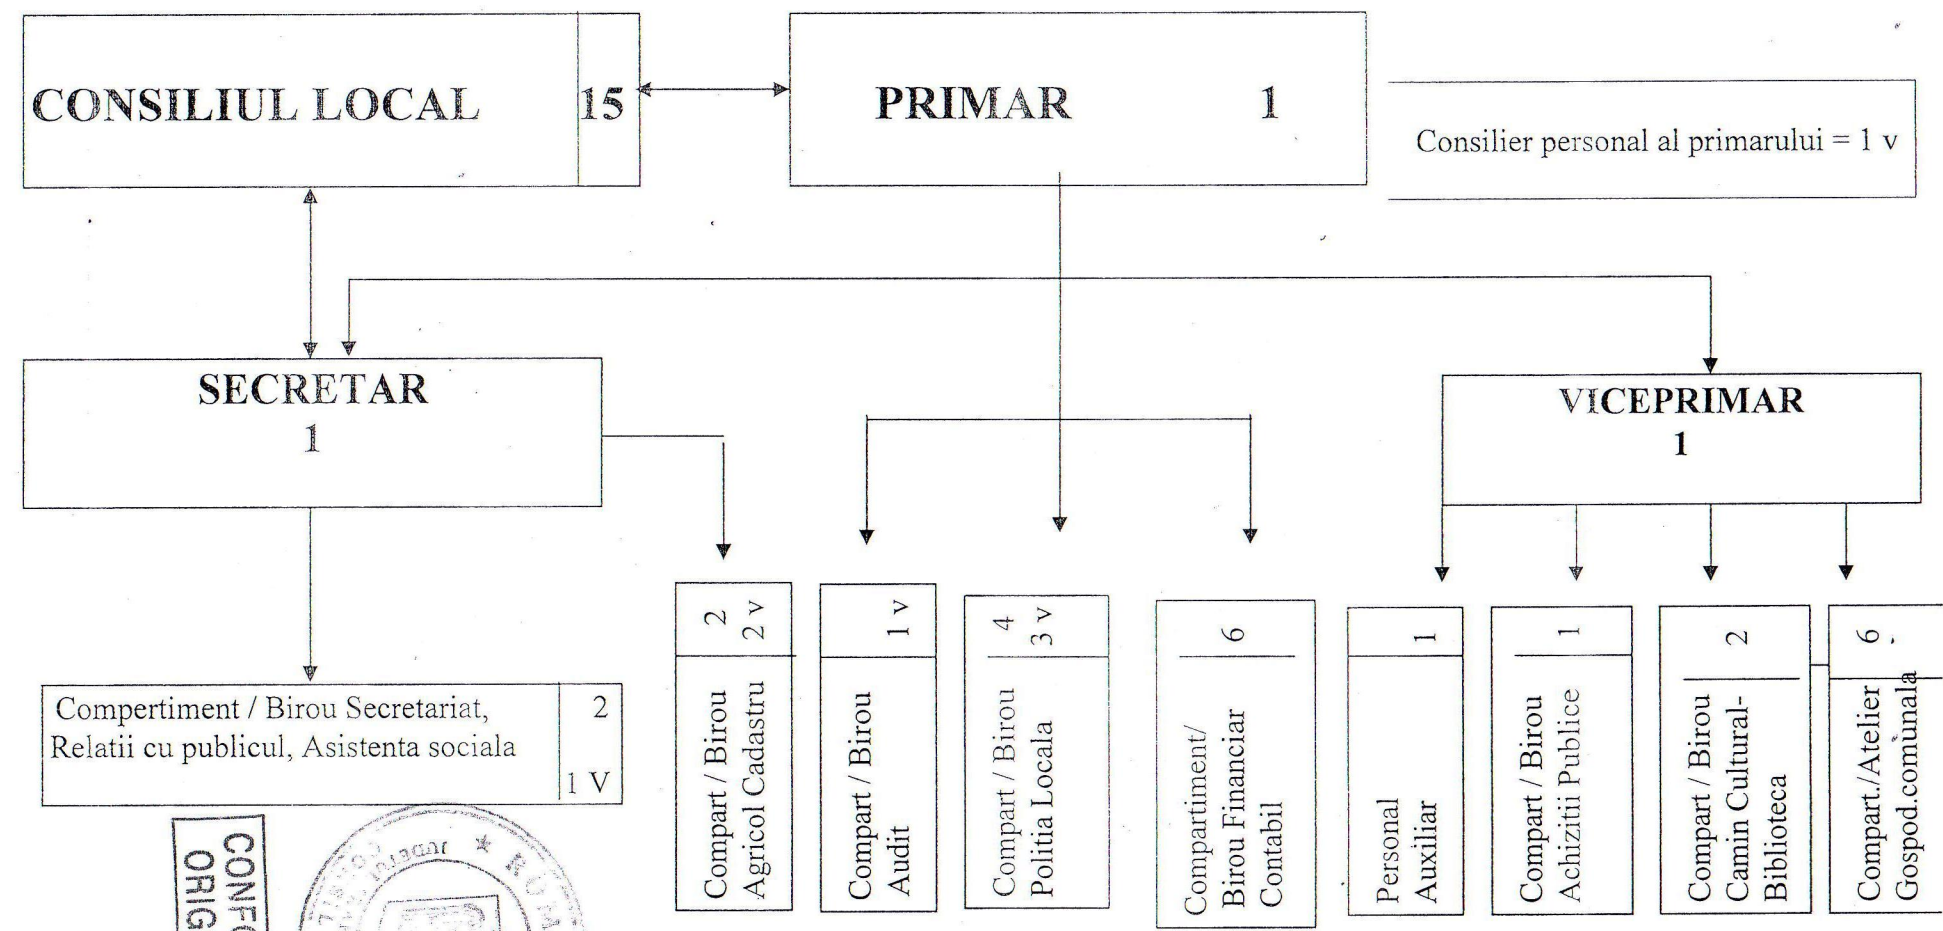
CONSILIUL LOCAL 15

PRIMAR 1

Consilier personal al primarului = 1 v

SECRETAR
1

VICEPRIMAR
1

Compertiment / Birou Secretariat, Relatii cu publicul, Asistenta sociala 2 1 V

2
2 v
Compart / Birou Agricol Cadastru

1 v
Compart / Birou Audit

4
3 v
Compart / Birou Politia Locala

6
Compartiment/ Birou Financiar Contabil

1
Personal Auxiliar

1
Compart / Birou Achizitii Publice

2
Compart / Birou Camin Cultural-Biblioteca

6
Compart./Atelier Gospod.comunala

CONFO
ORIG